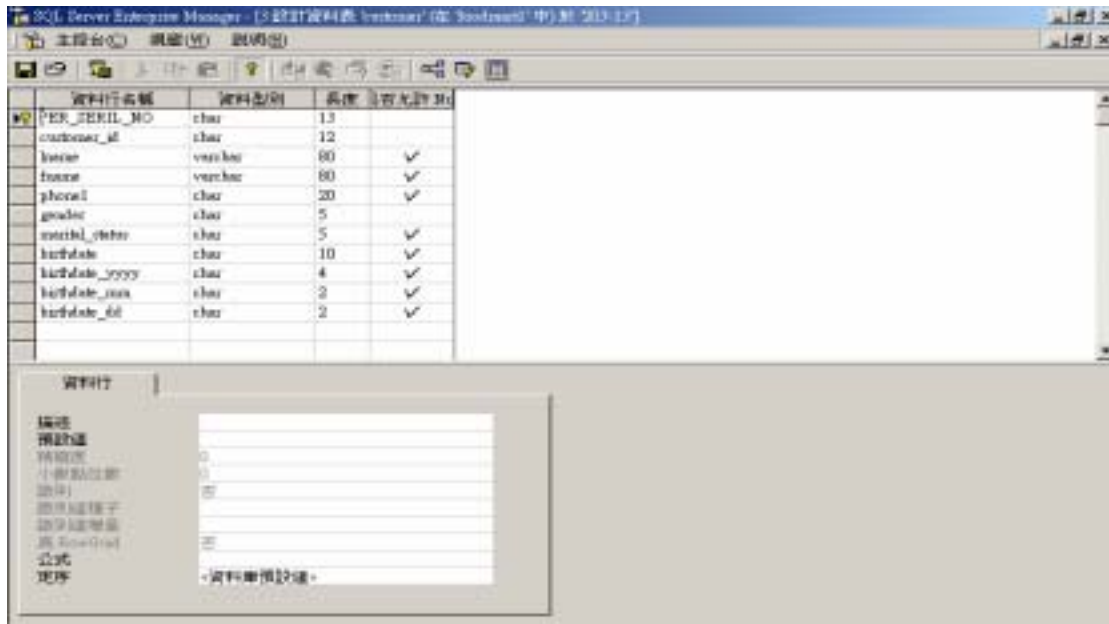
SQL Server Enterprise Manager - [設計資料表 'customer' (在 'foodmart' 中), 於 '203.13']

主控台(C) 視窗(W) 說明(H)

| 資料行名稱 | 資料型別 | 長度 | 容允許 Null |
|---|---|---|---|
| PER_SERIL_NO | char | 13 | |
| customer_id | char | 12 | |
| lname | varchar | 80 | ✓ |
| fname | varchar | 80 | ✓ |
| phone1 | char | 20 | ✓ |
| gender | char | 5 | |
| marital_status | char | 5 | ✓ |
| birthdate | char | 10 | ✓ |
| birthdate_yyyy | char | 4 | ✓ |
| birthdate_mm | char | 2 | ✓ |
| birthdate_dd | char | 2 | ✓ |

資料行

描述
預設值
精確度 0
小數點位數 0
識別 否
識別種子
識別遞增量
是 RowGuid 否
公式
定序 <資料庫預設值>